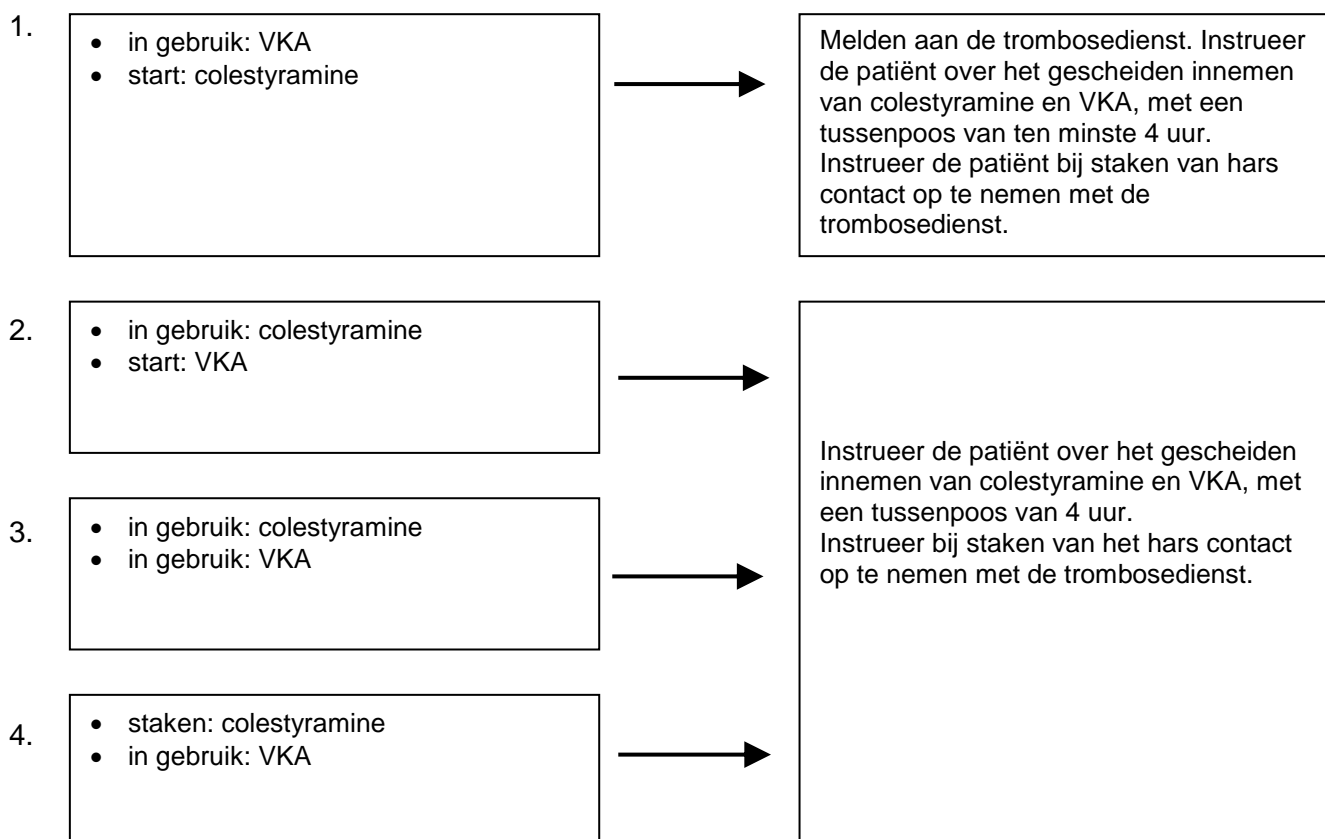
1.
- in gebruik: VKA
- start: colestyramine

Melden aan de trombosedienst. Instrueer de patiënt over het gescheiden innemen van colestyramine en VKA, met een tussenpoos van ten minste 4 uur. Instrueer de patiënt bij staken van hars contact op te nemen met de trombosedienst.

2.
- in gebruik: colestyramine
- start: VKA

3.
- in gebruik: colestyramine
- in gebruik: VKA

4.
- staken: colestyramine
- in gebruik: VKA

Instrueer de patiënt over het gescheiden innemen van colestyramine en VKA, met een tussenpoos van 4 uur.
Instrueer bij staken van het hars contact op te nemen met de trombosedienst.